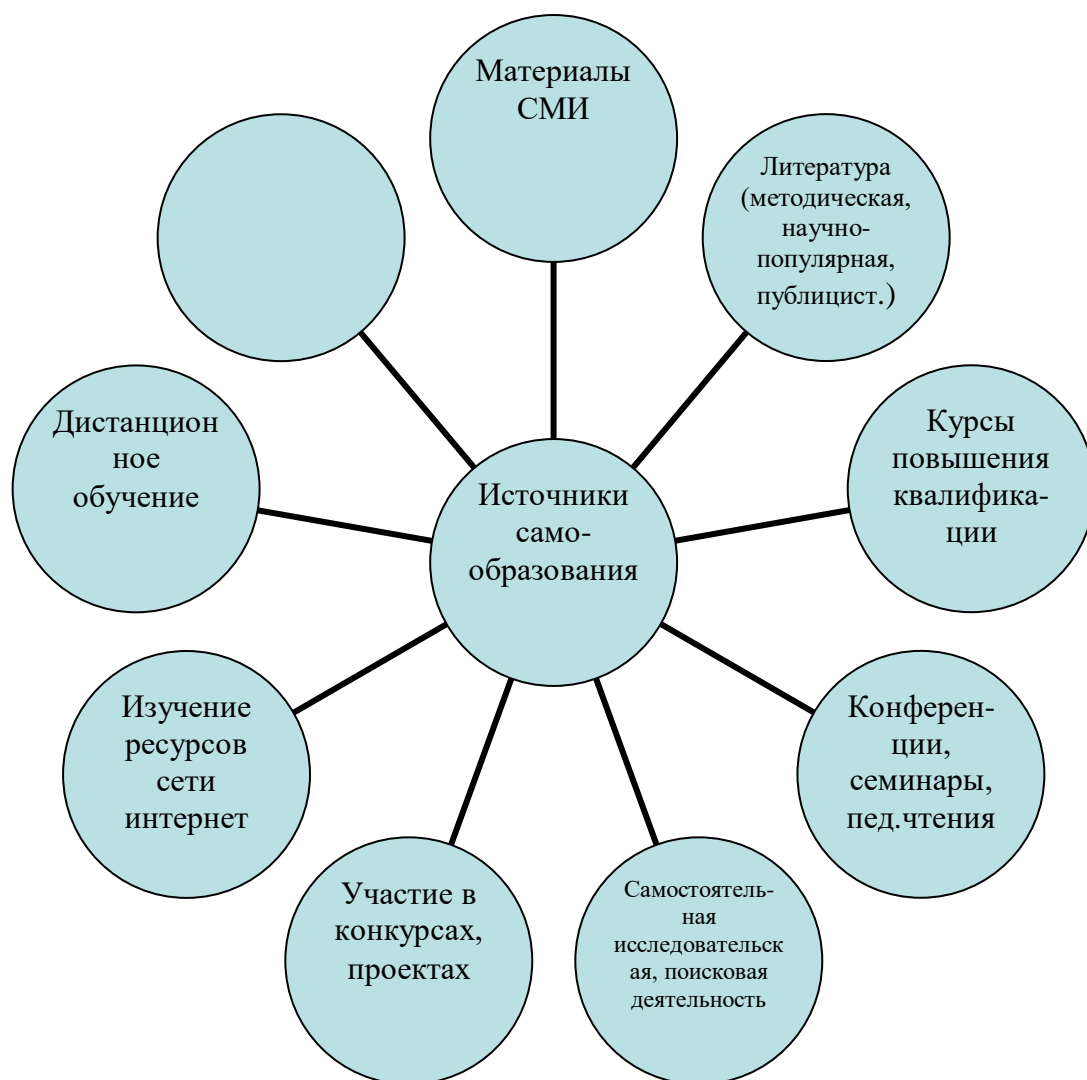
Материалы СМИ

Литература (методическая, научно-популярная, публицист.)

Курсы повышения квалификации

Конференции, семинары, пед.чтения

Самостоятельная исследовательская, поисковая деятельность

Участие в конкурсах, проектах

Изучение ресурсов сети интернет

Дистанционное обучение

Источники самообразования